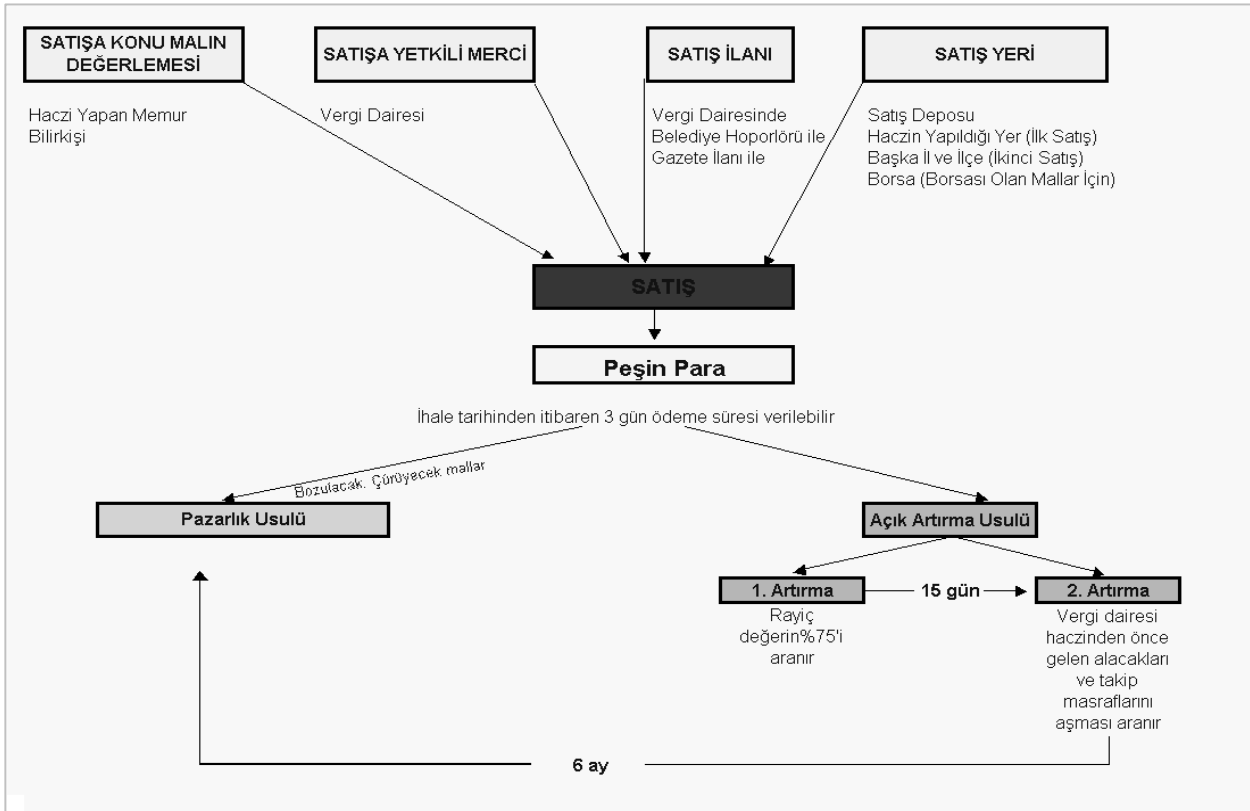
SATIŞA KONU MALIN DEĞERLEMESİ

SATIŞA YETKİLİ MERCİ

SATIŞ İLANI

SATIŞ YERİ

Haczi Yapan Memur
Bilirkişi

Vergi Dairesi

Vergi Dairesinde
Belediye Hoporlörü ile
Gazete İlanı ile

Satış Deposu
Haczin Yapıldığı Yer (İlk Satış)
Başka İl ve İlçe (İkinci Satış)
Borsa (Borsası Olan Mallar İçin)

SATIŞ

Peşin Para

İhale tarihinden itibaren 3 gün ödeme süresi verilebilir

Bozulacak, Çürüyecek mallar

Pazarlık Usulü

Açık Artırma Usulü

1. Artırma

15 gün

2. Artırma

Rayiç değerin%75'i aranır

Vergi dairesi haczinden önce gelen alacakları ve takip masraflarını aşması aranır

6 ay